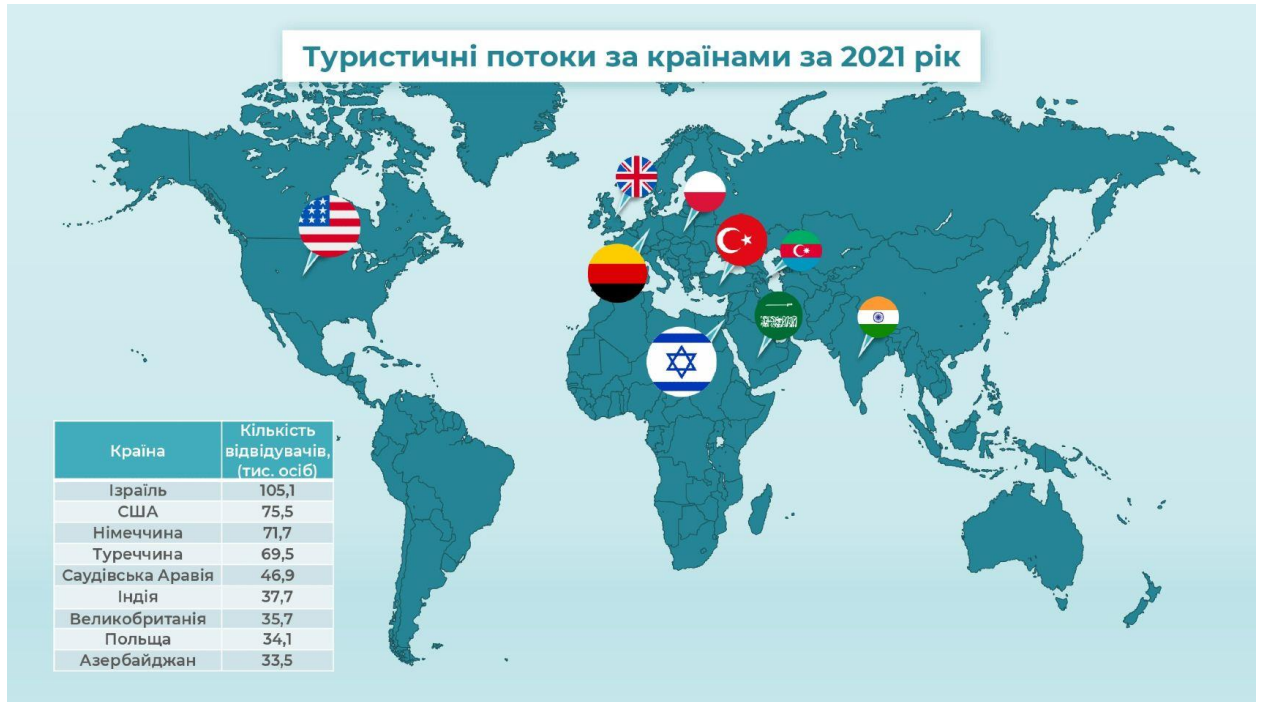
Туристичні потоки за країнами за 2021 рік

| Країна | Кількість відвідувачів, (тис. осіб) |
|---|---|
| Ізраїль | 105,1 |
| США | 75,5 |
| Німеччина | 71,7 |
| Туреччина | 69,5 |
| Саудівська Аравія | 46,9 |
| Індія | 37,7 |
| Великобританія | 35,7 |
| Польща | 34,1 |
| Азербайджан | 33,5 |